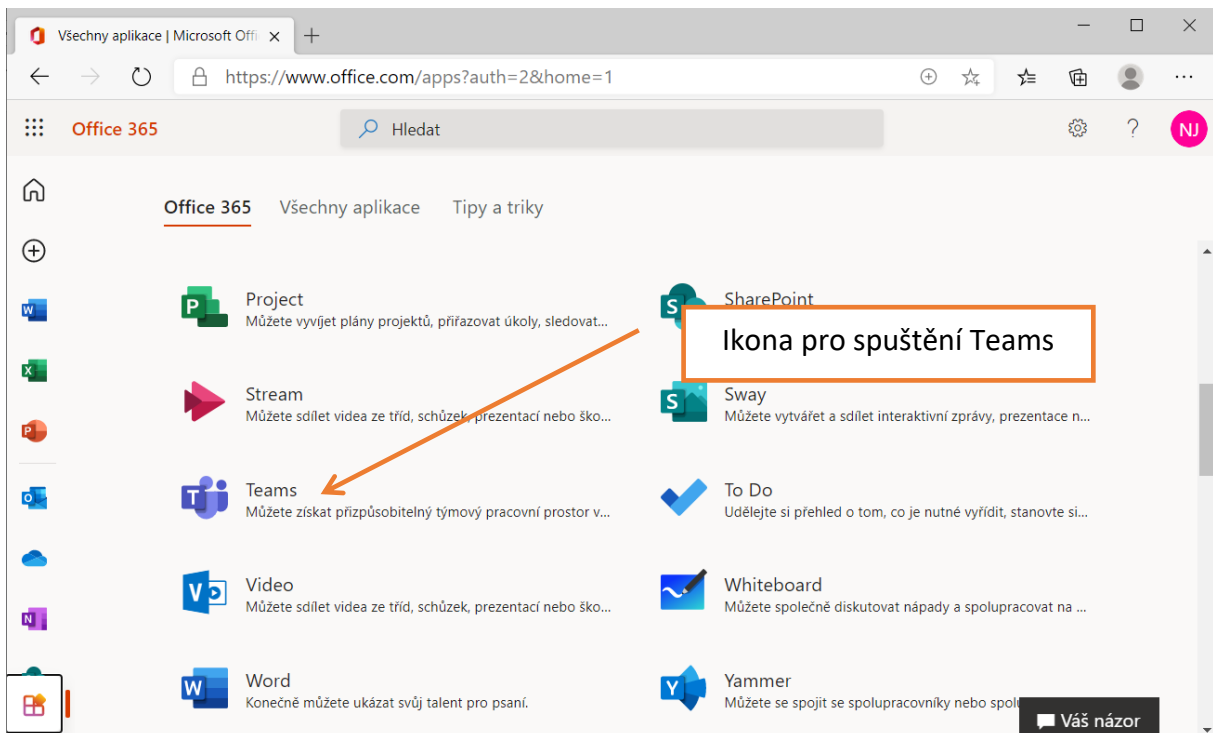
Všechny aplikace | Microsoft Offi ×

https://www.office.com/apps?auth=2&home=1

Office 365

Hledat

NJ

Office 365 Všechny aplikace Tipy a triky

Project
Můžete vyvíjet plány projektů, přiřazovat úkoly, sledovat...

SharePoint

Ikona pro spuštění Teams

Stream
Můžete sdílet videa ze tříd, schůzek, prezentací nebo ško...

Sway
Můžete vytvářet a sdílet interaktivní zprávy, prezentace n...

Teams
Můžete získat přizpůsobitelný týmový pracovní prostor v...

To Do
Udělejte si přehled o tom, co je nutné vyřídit, stanovte si...

Video
Můžete sdílet videa ze tříd, schůzek, prezentací nebo ško...

Whiteboard
Můžete společně diskutovat nápady a spolupracovat na ...

Word
Konečně můžete ukázat svůj talent pro psaní.

Yammer
Můžete se spojit se spolupracovníky nebo spolu

Váš názor